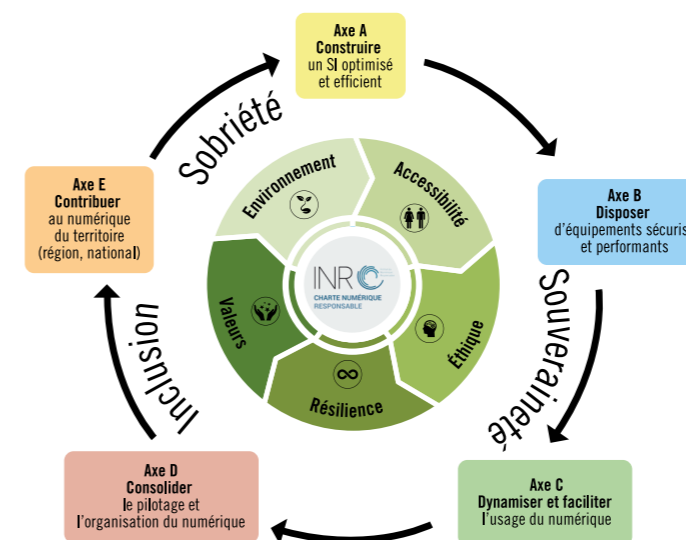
Axe A
Construire
un SI optimisé et efficient

Axe B
Disposer
d'équipements sécuris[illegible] et performants

Axe C
Dynamiser et faciliter
l'usage du numérique

Axe D
Consolider
le pilotage et l'organisation du numérique

Axe E
Contribuer
au numérique du territoire (région, national)

Sobriété

Souveraineté

Inclusion

Environnement

Accessibilité

Éthique

Résilience

Valeurs

INR
CHARTE NUMÉRIQUE RESPONSABLE